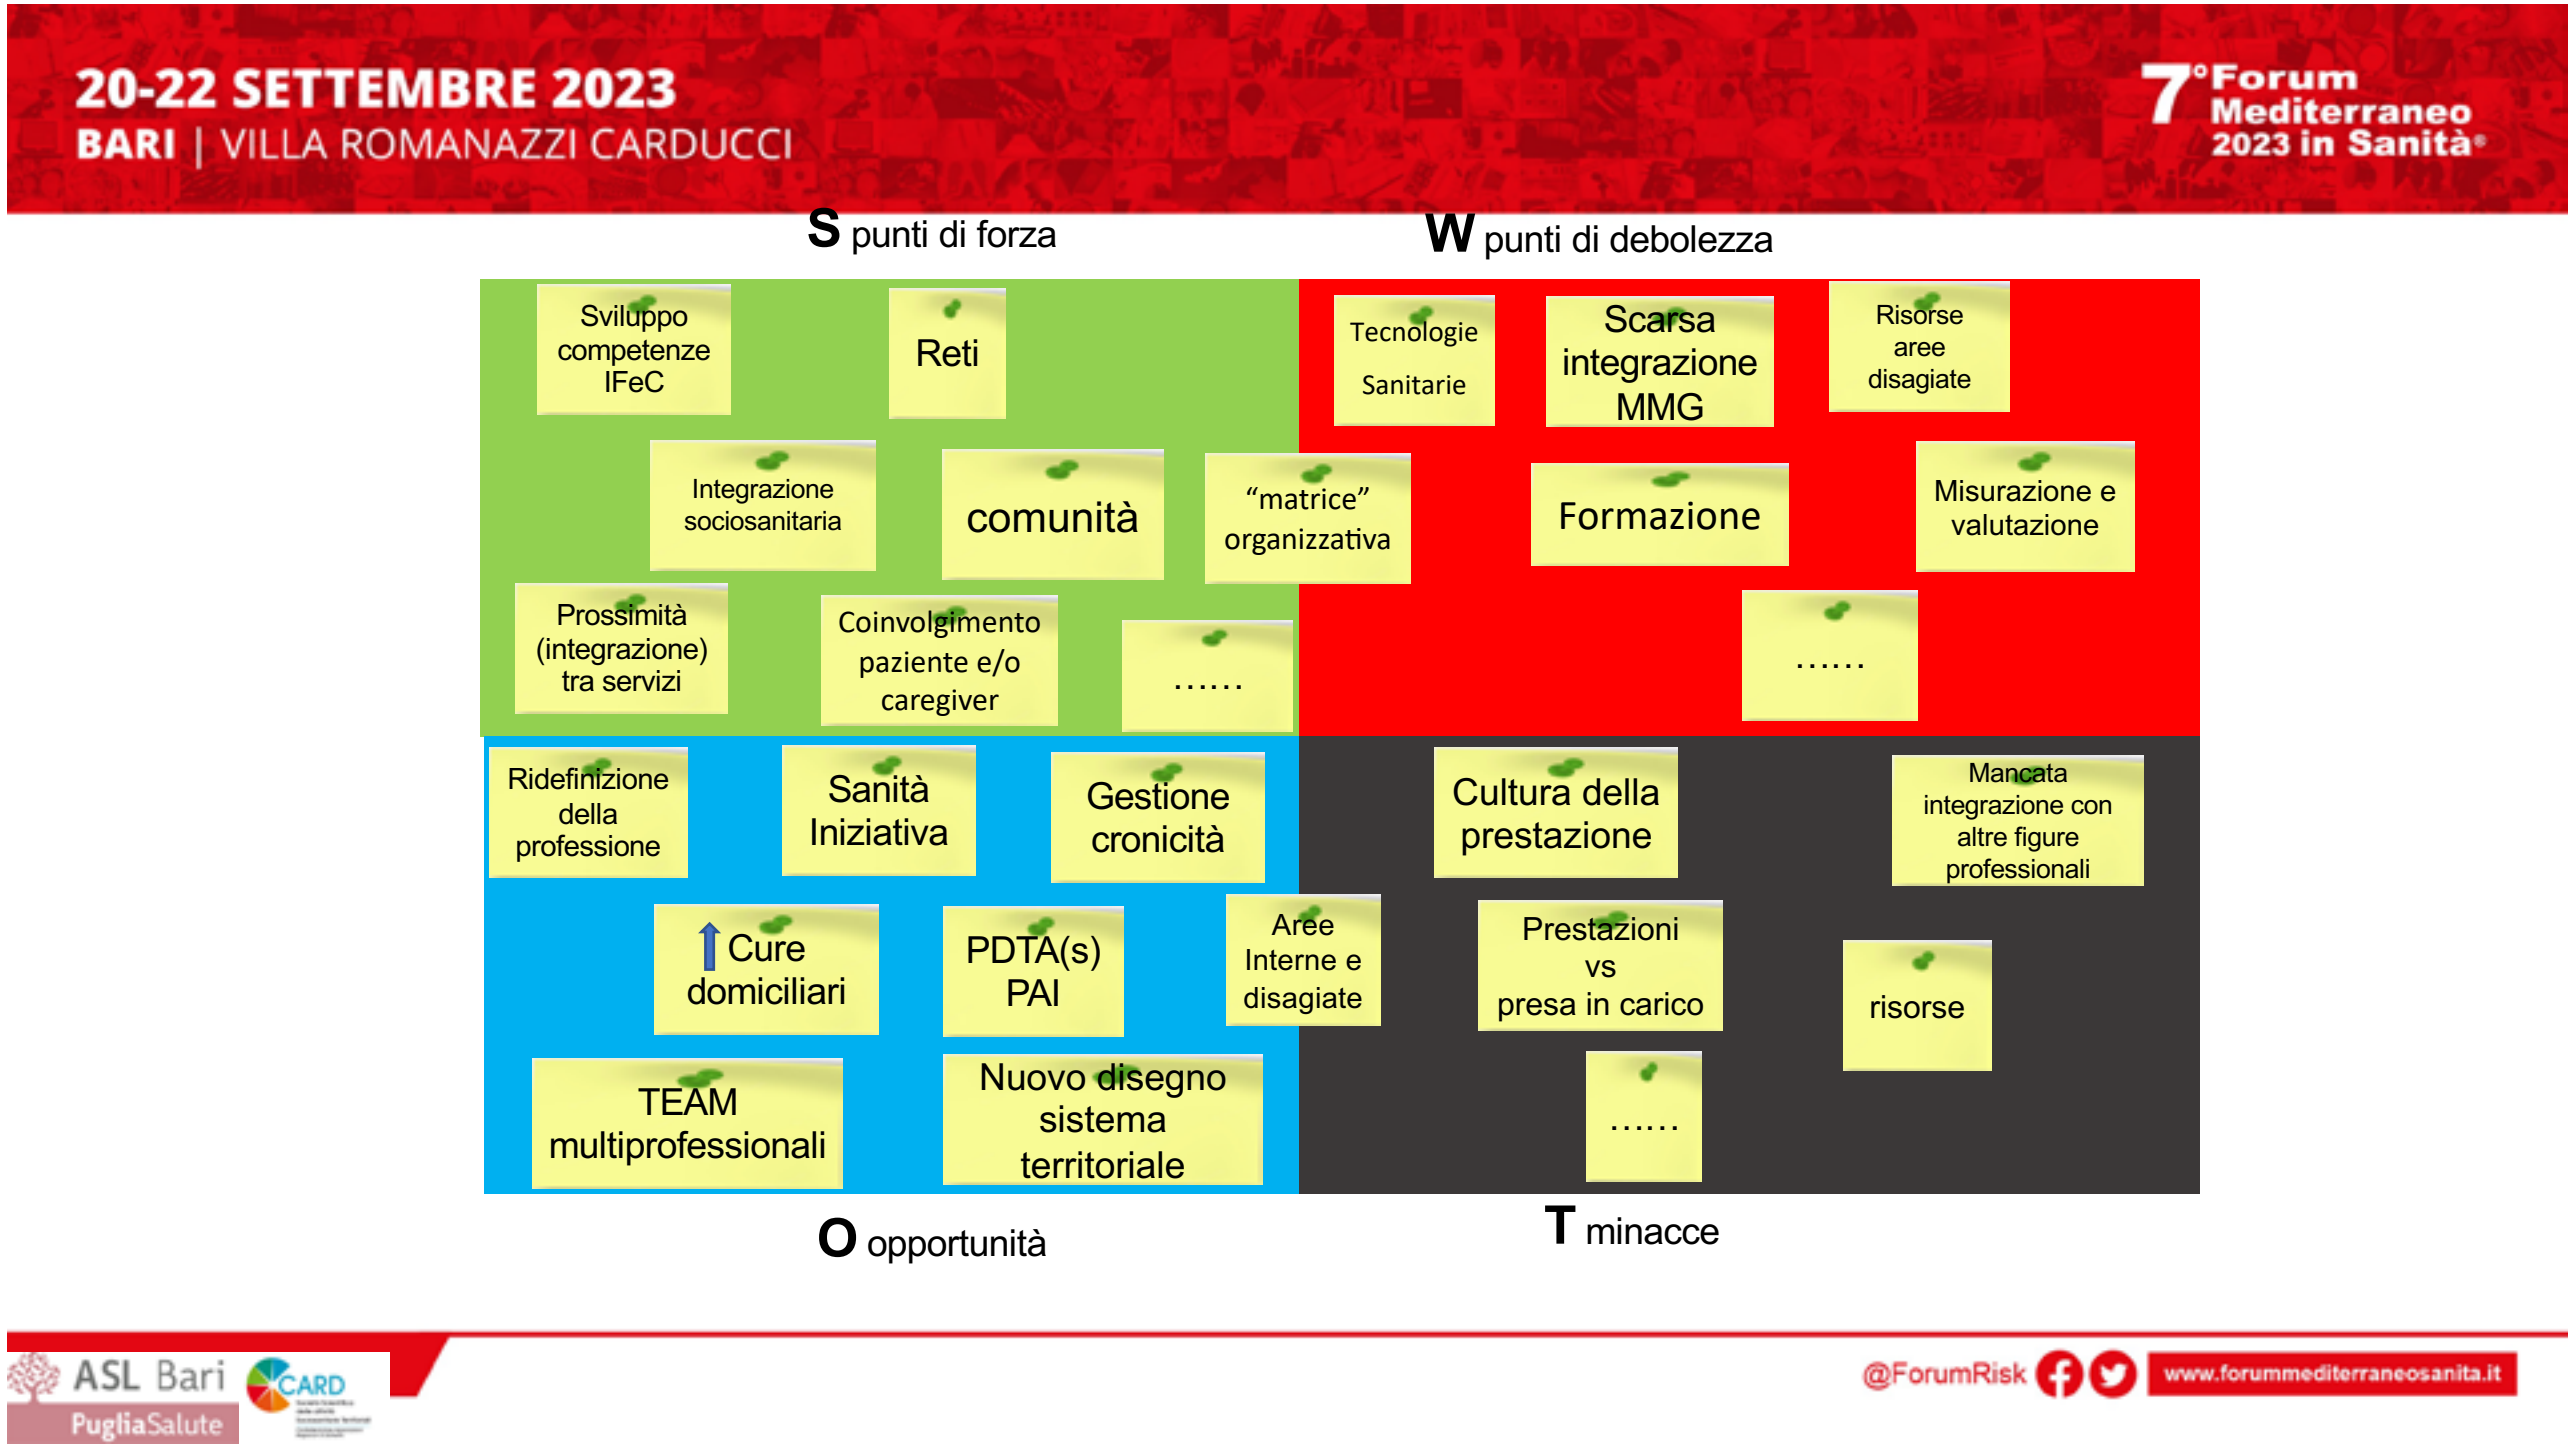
20-22 SETTEMBRE 2023
BARI | VILLA ROMANAZZI CARDUCCI

7°Forum Mediterraneo 2023 in Sanità

S punti di forza

W punti di debolezza

Sviluppo competenze IFeC

Reti

Integrazione sociosanitaria

comunità

"matrice" organizzativa

Prossimità (integrazione) tra servizi

Coinvolgimento paziente e/o caregiver

......

Tecnologie Sanitarie

Scarsa integrazione MMG

Risorse aree disagiate

Formazione

Misurazione e valutazione

......

Ridefinizione della professione

Sanità Iniziativa

Gestione cronicità

Cure domiciliari

PDTA(s) PAI

Aree Interne e disagiate

TEAM multiprofessionali

Nuovo disegno sistema territoriale

Cultura della prestazione

Mancata integrazione con altre figure professionali

Prestazioni vs presa in carico

risorse

......

O opportunità

T minacce

ASL Bari PugliaSalute

CARD

@ForumRisk

www.forummediterraneosanita.it